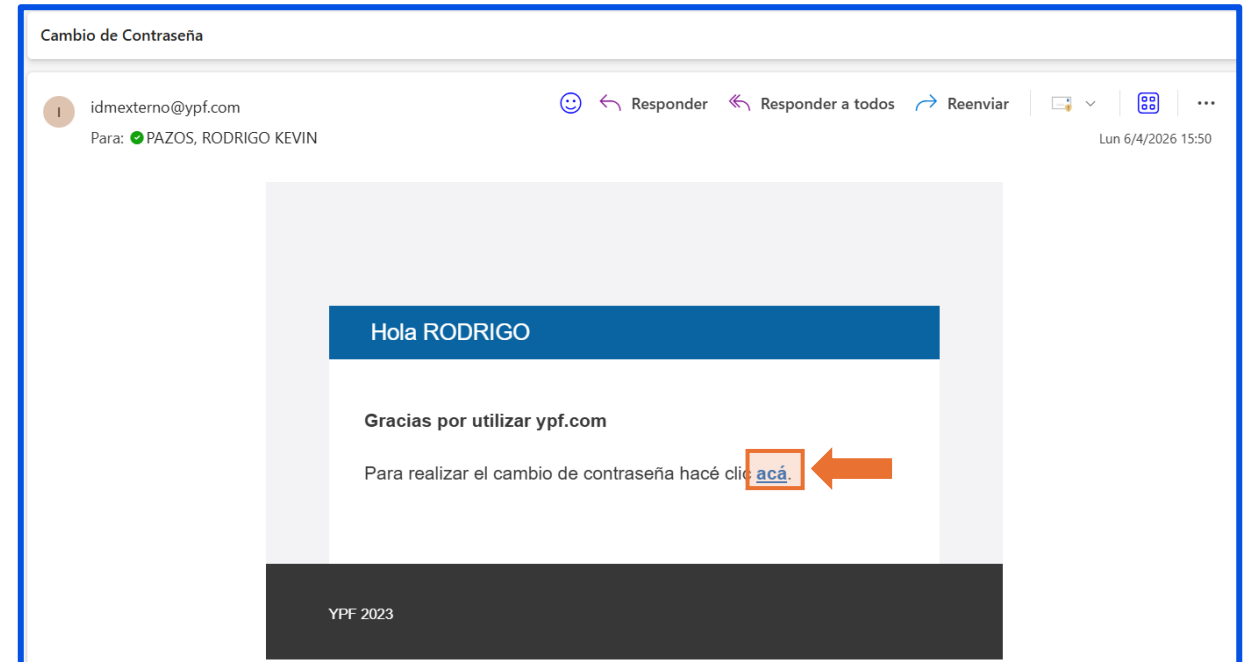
Cambio de Contraseña

I

idmexterno@ypf.com

Para: PAZOS, RODRIGO KEVIN

Responder Responder a todos Reenviar ···

Lun 6/4/2026 15:50

Hola RODRIGO

Gracias por utilizar ypf.com

Para realizar el cambio de contraseña hacé clic acá.

YPF 2023